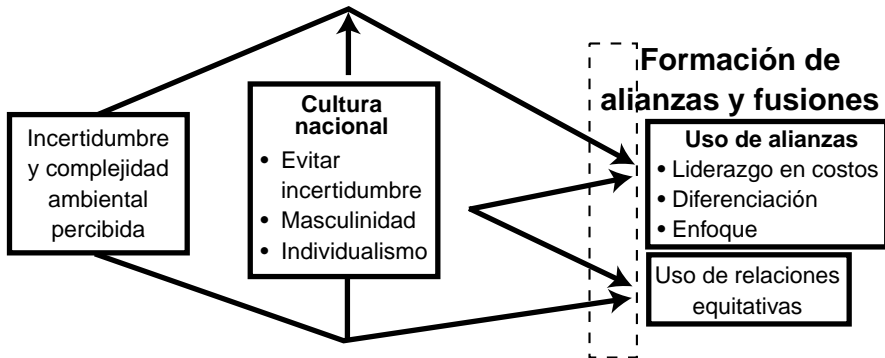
Incertidumbre y complejidad ambiental percibida

Cultura nacional
• Evitar incertidumbre
• Masculinidad
• Individualismo

Formación de alianzas y fusiones

Uso de alianzas
• Liderazgo en costos
• Diferenciación
• Enfoque

Uso de relaciones equitativas